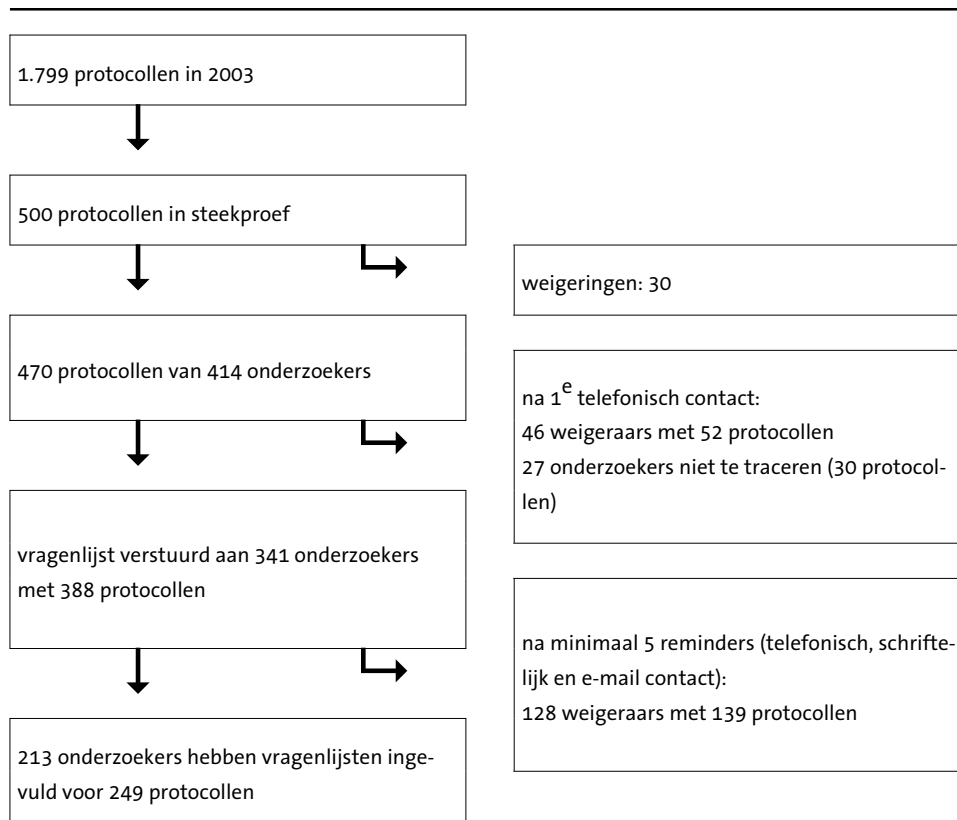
1.799 protocollen in 2003

500 protocollen in steekproef

weigeringen: 30

470 protocollen van 414 onderzoekers

na 1$^{e}$ telefonisch contact:
46 weigeraars met 52 protocollen
27 onderzoekers niet te traceren (30 protocollen)

vragenlijst verstuurd aan 341 onderzoekers met 388 protocollen

na minimaal 5 reminders (telefonisch, schriftelijk en e-mail contact):
128 weigeraars met 139 protocollen

213 onderzoekers hebben vragenlijsten ingevuld voor 249 protocollen